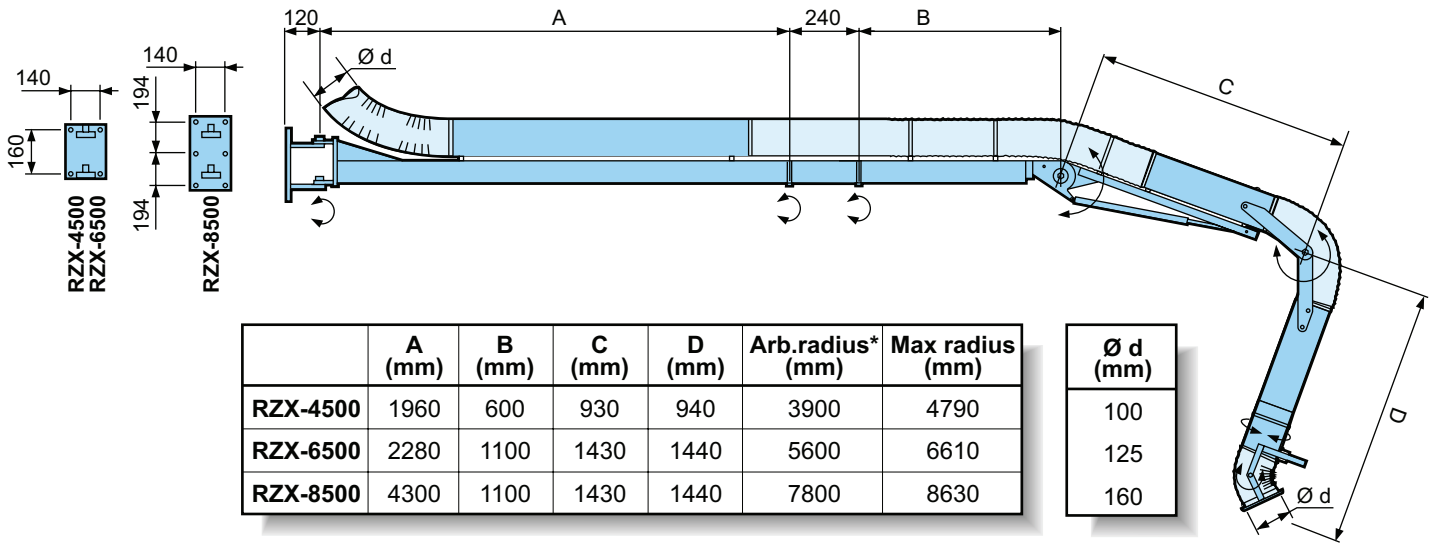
140

160

RZX-4500
RZX-6500

140

194

194

RZX-8500

120

A

240

B

Ø d

C

D

Ø d

| | A (mm) | B (mm) | C (mm) | D (mm) | Arb.radius* (mm) | Max radius (mm) |
|---|---|---|---|---|---|---|
| RZX-4500 | 1960 | 600 | 930 | 940 | 3900 | 4790 |
| RZX-6500 | 2280 | 1100 | 1430 | 1440 | 5600 | 6610 |
| RZX-8500 | 4300 | 1100 | 1430 | 1440 | 7800 | 8630 |

| Ø d (mm) |
|---|
| 100 |
| 125 |
| 160 |